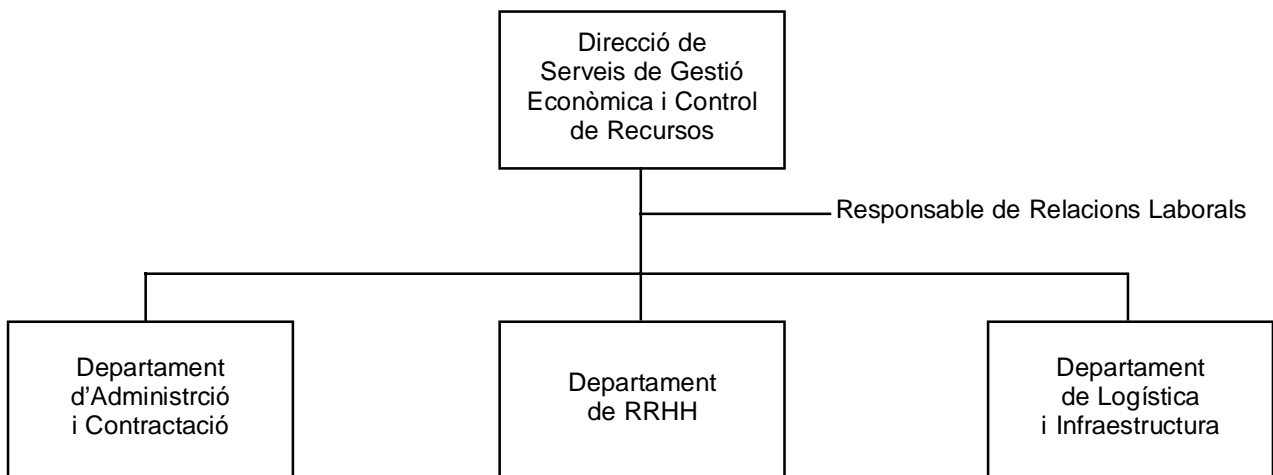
Direcció de Serveis de Gestió Econòmica i Control de Recursos

Responsable de Relacions Laborals

Departament d’Administrció i Contractació

Departament de RRHH

Departament de Logística i Infraestructura